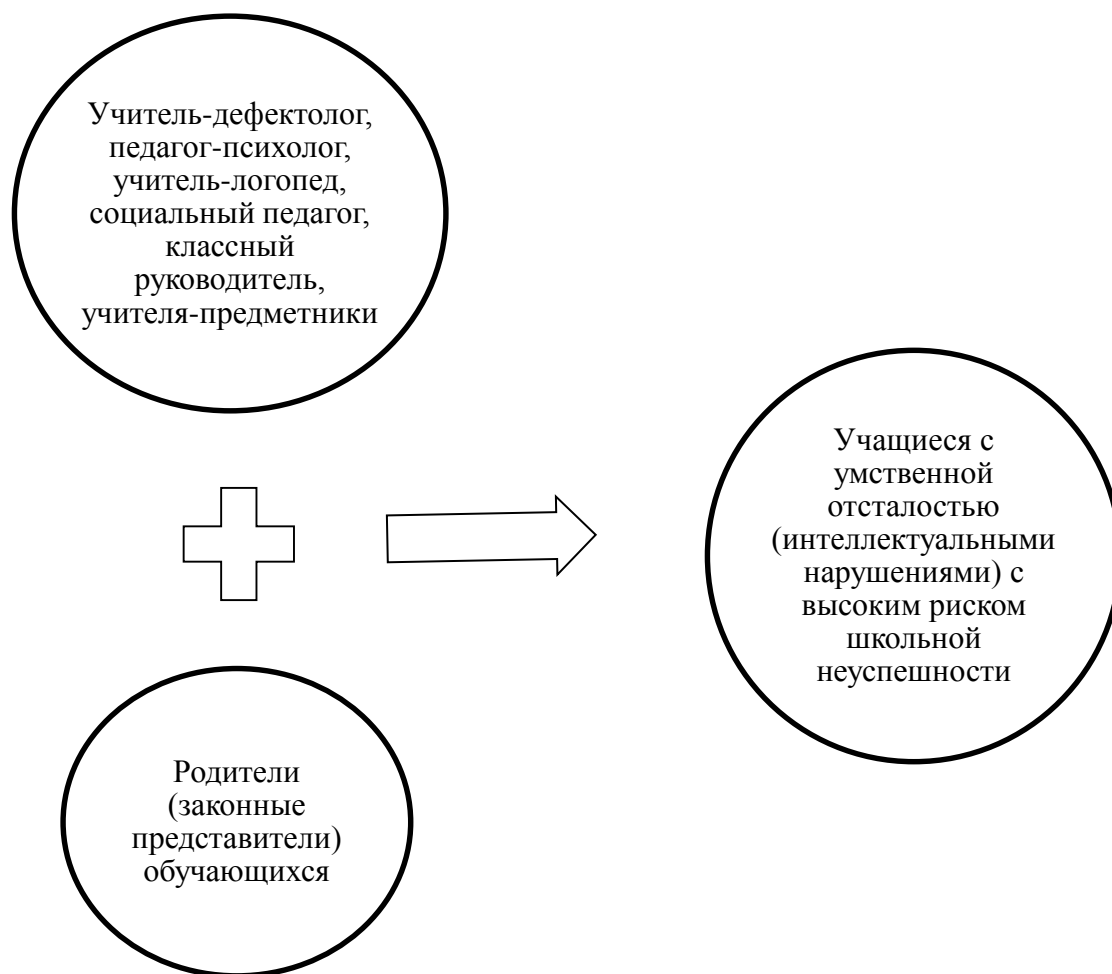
Учитель-дефектолог, педагог-психолог, учитель-логопед, социальный педагог, классный руководитель, учителя-предметники

Учащиеся с умственной отсталостью (интеллектуальными нарушениями) с высоким риском школьной неуспешности

Родители (законные представители) обучающихся